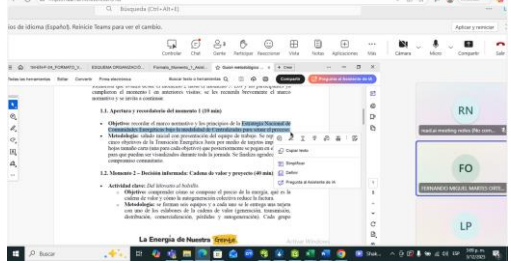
Búsqueda (Ctrl+Alt+E)

lioma de idioma (Español). Reinicie Teams para ver el cambio.

Aplicar y reiniciar

Contactar Chat Gente Participar Reacciones Vista Notas Aplicaciones Más Cámara Micro Compartir Salir

SHENY-M_FORMATO_1... ESQUEMA ORGANIZACIO... Formato_Momento_1_Acad... Guion metodológico ...

Todas las herramientas Editar Convertir Firma electrónica Buscar texto o herramientas Compartir Pregunte al Asistente de IA

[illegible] momento 1 en un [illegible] se reconocerá brevemente el marco normativo y se inviste a construir.

1.1. Apertura y recordatorio del momento 1 (10 min)

• Objetivo: recordar el marco normativo y los principios de la Estrategia Nacional de Comunidades Energéticas bajo la modalidad de Contratación para ejecutar el proyecto.
• Metodología: saludo inicial con presentación del equipo de trabajo. Se hace un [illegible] de la Transición Energética Justa por medio de tarjetas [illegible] de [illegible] escritas) con objetivos que permanecerán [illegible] para que puedan ser visualizados durante toda la jornada. Se finalizan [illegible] compromiso comunitario.

1.2. Momento 2 – Decisión informada: Cadena de valor y proyecto (40 min)

• Actividad clave: Del laboratorio al bolsillo.
○ Objetivo: comprender cómo se compone el precio de la energía, qué es la cadena de valor y cómo la autogeneración colectiva reduce la factura.
○ Metodología: se forman seis equipos y a cada uno se le entrega una tarjeta con uno de los eslabones de la cadena de valor (generación, transmisión, distribución, comercialización, pérdidas y autogeneración). Cada grupo

Copiar texto
Simplificar
Definir
Pregunta al Asistente de IA

La Energía de Nuestra Energía

RN
read.ai meeting notes (No com...
FO
FERNANDO MIGUEL MARTES ORTE...
LP

Activar Windows

Buscar

Shak...